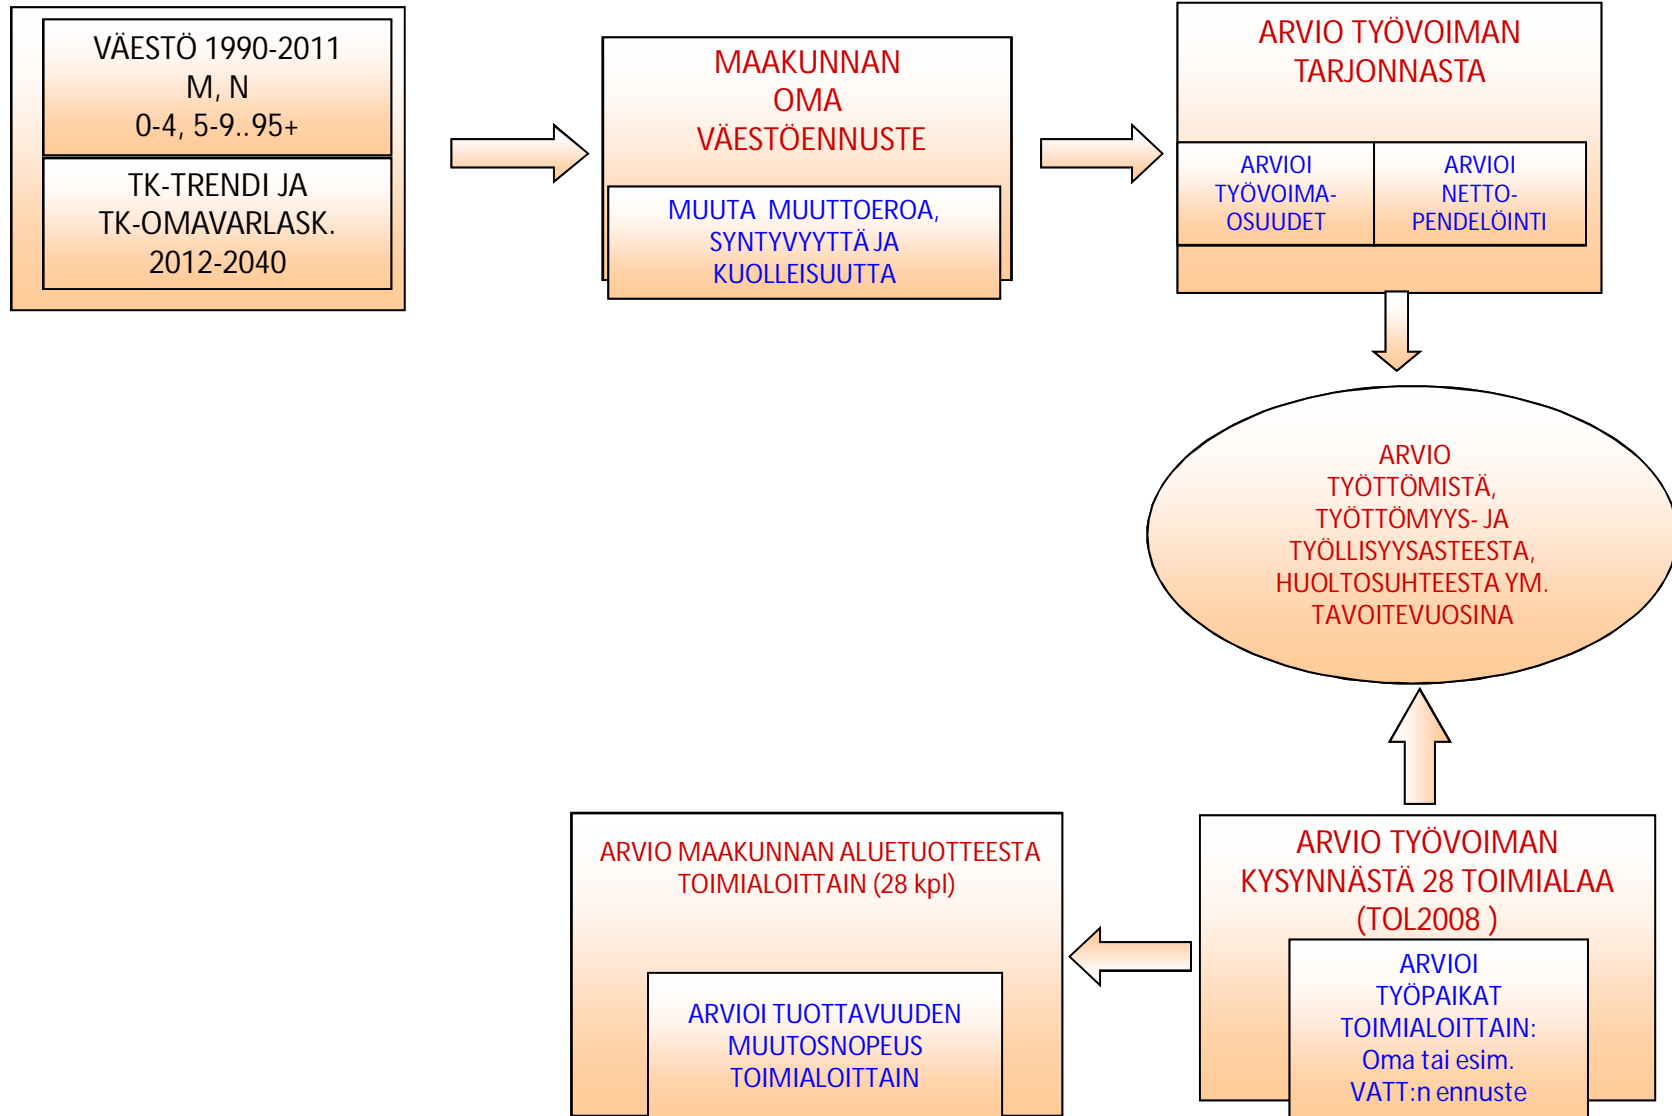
VÄESTÖ 1990-2011
M, N
0-4, 5-9..95+

TK-TRENDI JA
TK-OMAVARLASK.
2012-2040

MAAKUNNAN
OMA
VÄESTÖENNUSTE

MUUTA MUUTTOEROA,
SYNTYVYYTTÄ JA
KUOLLEISUUTTA

ARVIO TYÖVOIMAN
TARJONNASTA

ARVIOI
TYÖVOIMA-OSUUDET

ARVIOI
NETTO-PENDELÖINTI

ARVIO
TYÖTTÖMISTÄ,
TYÖTTÖMYYS- JA
TYÖLLISYYSASTEESTA,
HUOLTOSUHTEESTA YM.
TAVOITEVUOSINA

ARVIO MAAKUNNAN ALUETUOTTEESTA
TOIMIALOITTAIN (28 kpl)

ARVIOI TUOTTAVUUDEN
MUUTOSNOPEUS
TOIMIALOITTAIN

ARVIO TYÖVOIMAN
KYSYNNÄSTÄ 28 TOIMIALAA
(TOL2008 )

ARVIOI
TYÖPAIKAT
TOIMIALOITTAIN:
Oma tai esim.
VATT:n ennuste